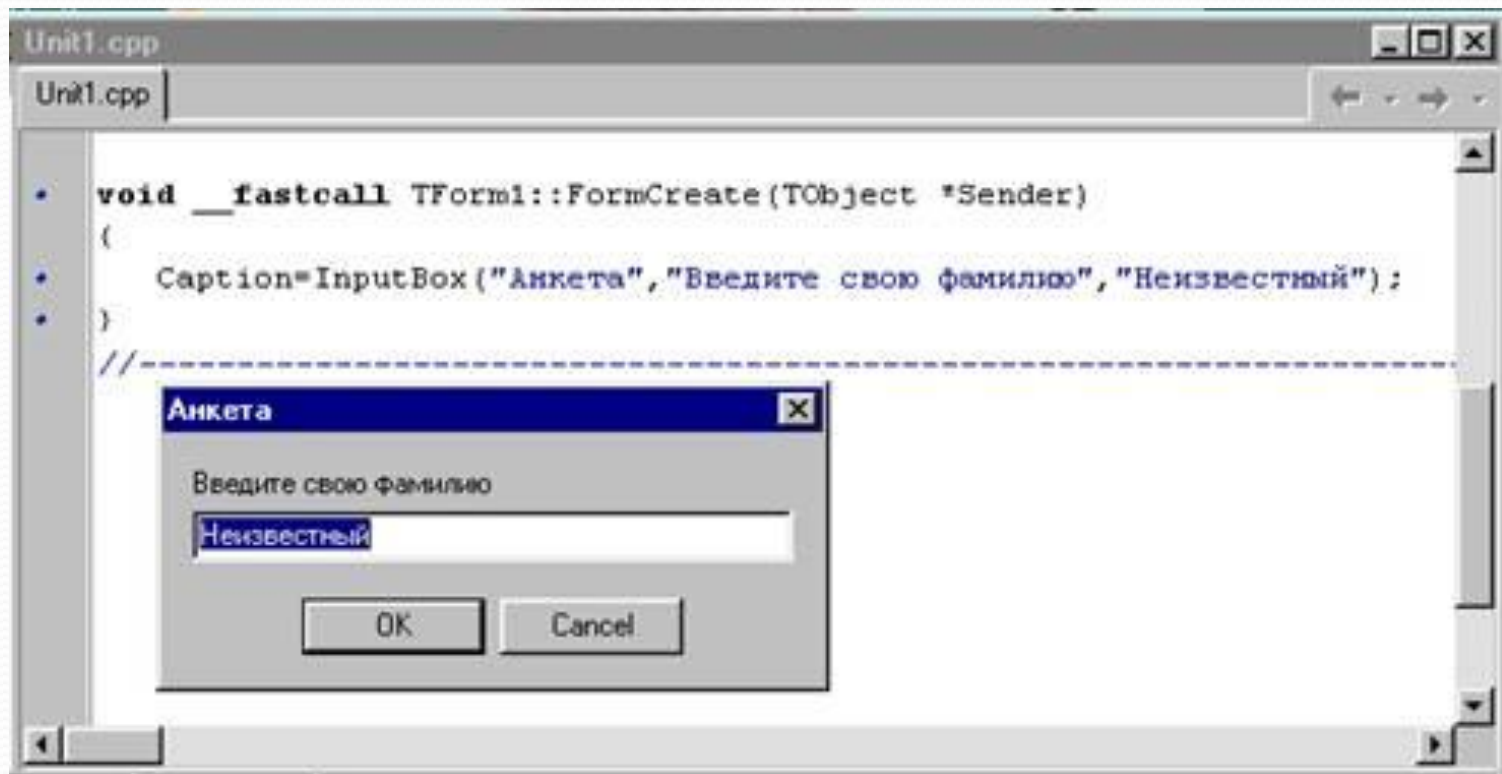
Unit1.cpp

Unit1.cpp

void __fastcall TForm1::FormCreate(TObject *Sender)
{
Caption=InputBox("Анкета","Введите свою фамилию","Неизвестный");
}
//----------------------------------------------------------------

Анкета

Введите свою фамилию

Неизвестный

OK

Cancel